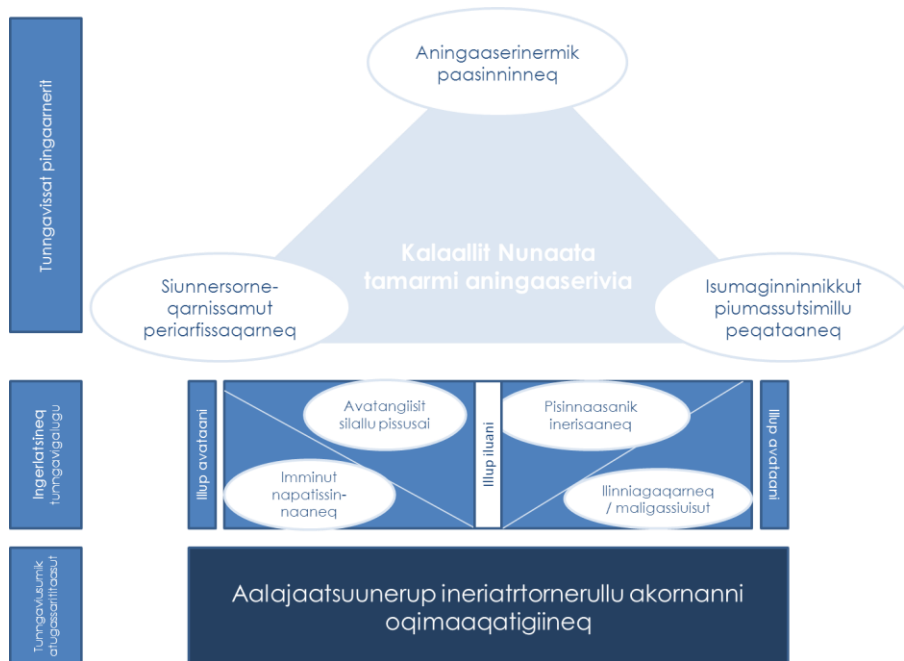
Tunngavissat pingaarnerit

Aningaaserinermik paasinninneq

Kalaallit Nunaata tamarmi aningaaserivia

Siunnersorneqarnissamut periarfissaqarneq

Isumaginninnikkut piumassutsimillu peqataaneq

Ingerlatsineq tunngaviqalugu

Illup avataani

Avatangiisit silallu pissusai

Illup iluani

Pisinnaasanik inerisaaneq

Imminut napatissinnaaneq

Ilinniagaqarneq / maligassiuisut

Illup avataani

Tunngaviusumik atugassarititaasut

Aalajaatsuunerup ineriatrtornerullu akornanni oqimaaqatigiineq